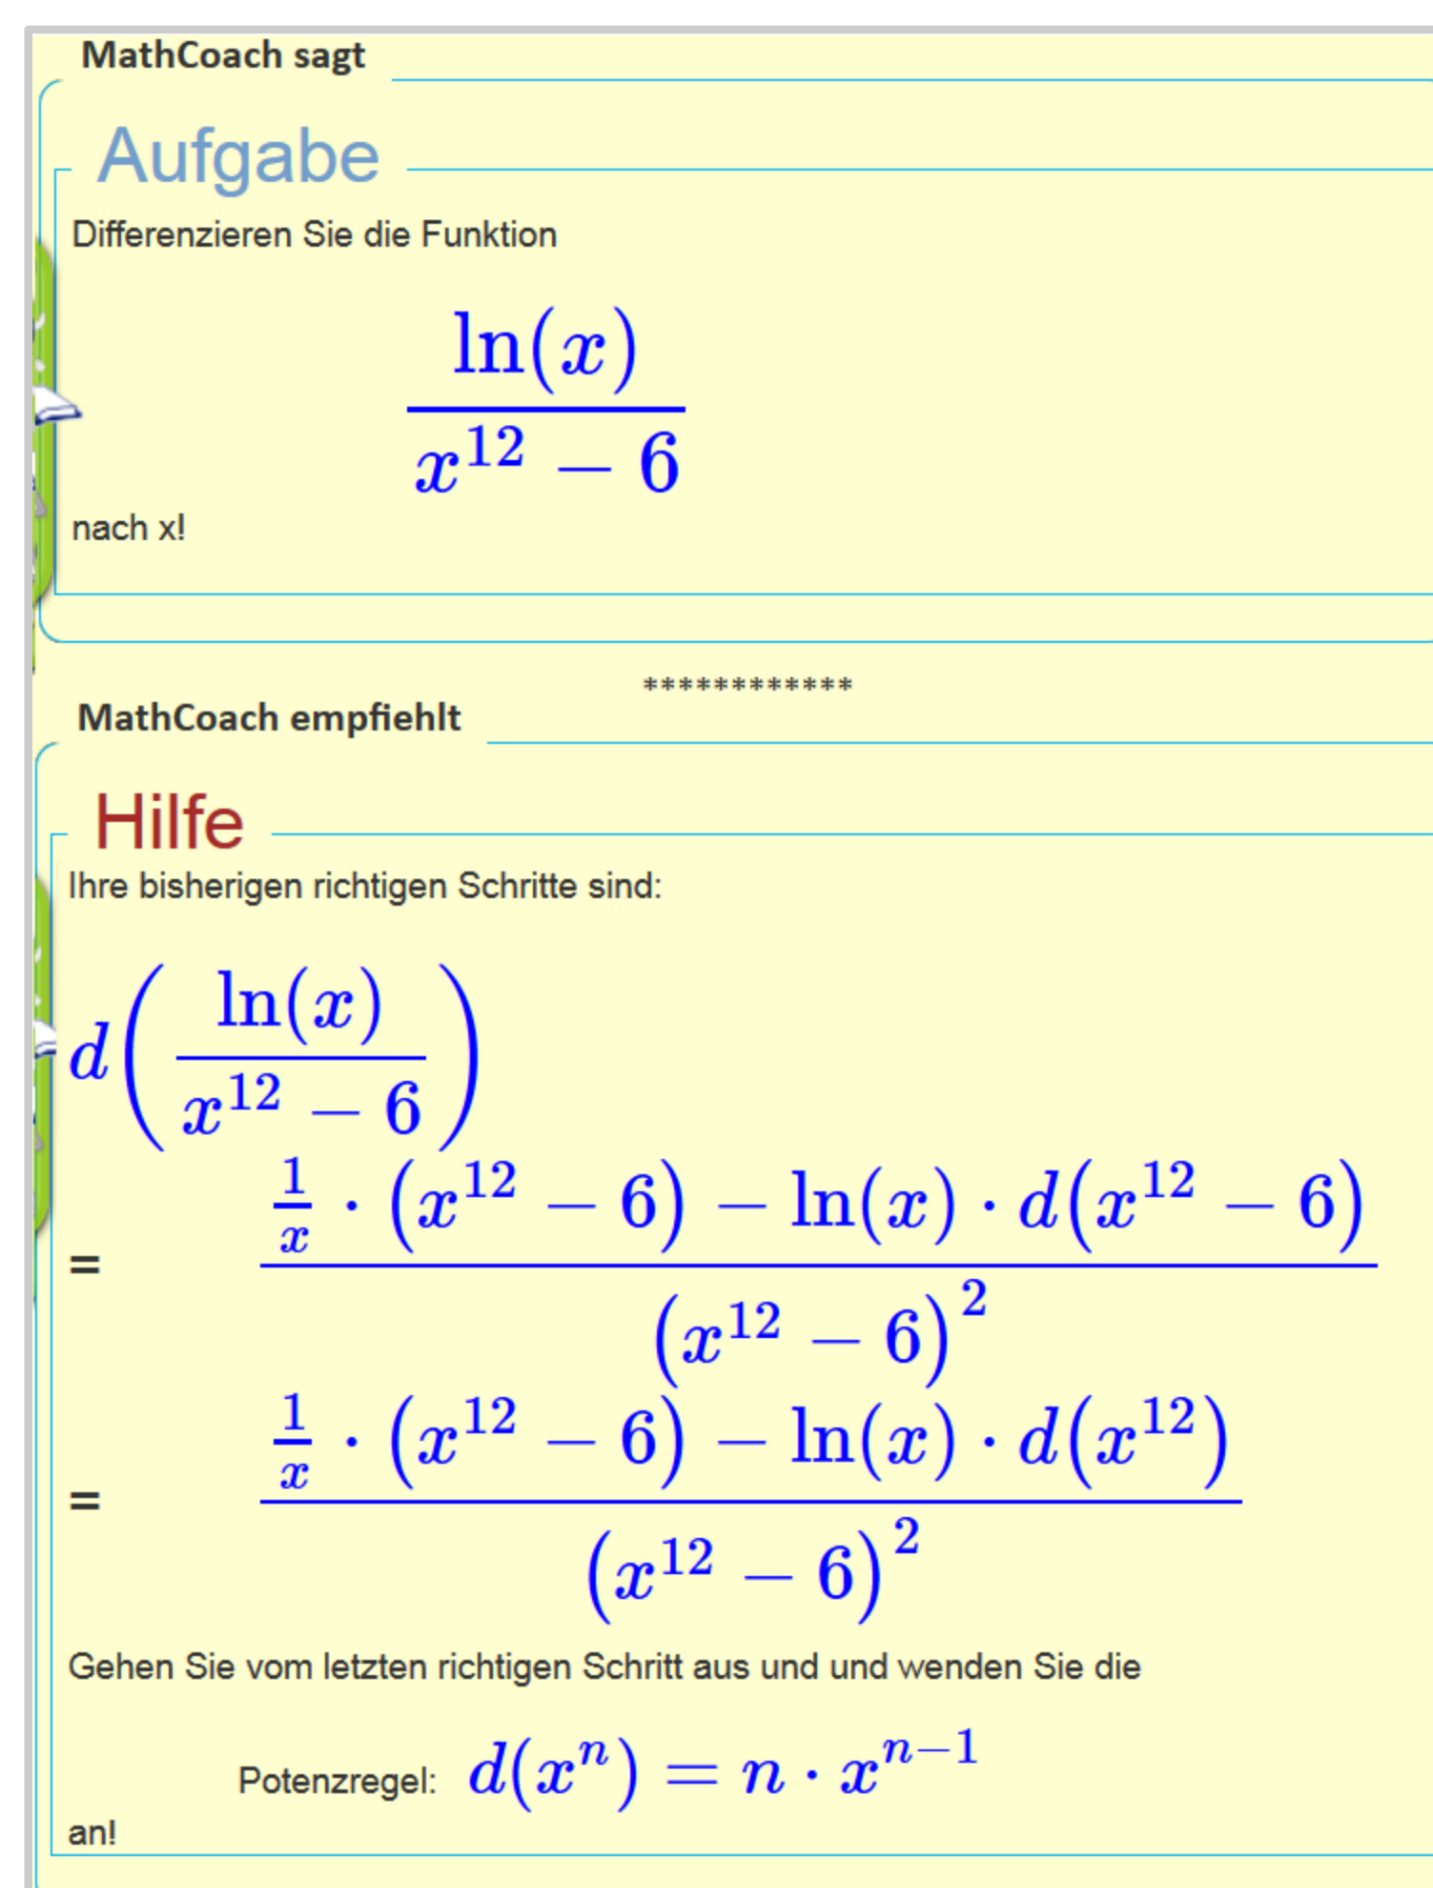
MathCoach sagt

Aufgabe

Differenzieren Sie die Funktion

$$\frac{\ln(x)}{x^{12}-6}$$

nach x!

************

MathCoach empfiehlt

Hilfe

Ihre bisherigen richtigen Schritte sind:

$d\left(\frac{\ln(x)}{x^{12}-6}\right)$

$= \frac{\frac{1}{x}\cdot(x^{12}-6)-\ln(x)\cdot d(x^{12}-6)}{(x^{12}-6)^2}$

$= \frac{\frac{1}{x}\cdot(x^{12}-6)-\ln(x)\cdot d(x^{12})}{(x^{12}-6)^2}$

Gehen Sie vom letzten richtigen Schritt aus und und wenden Sie die

Potenzregel: $d(x^n) = n\cdot x^{n-1}$

an!